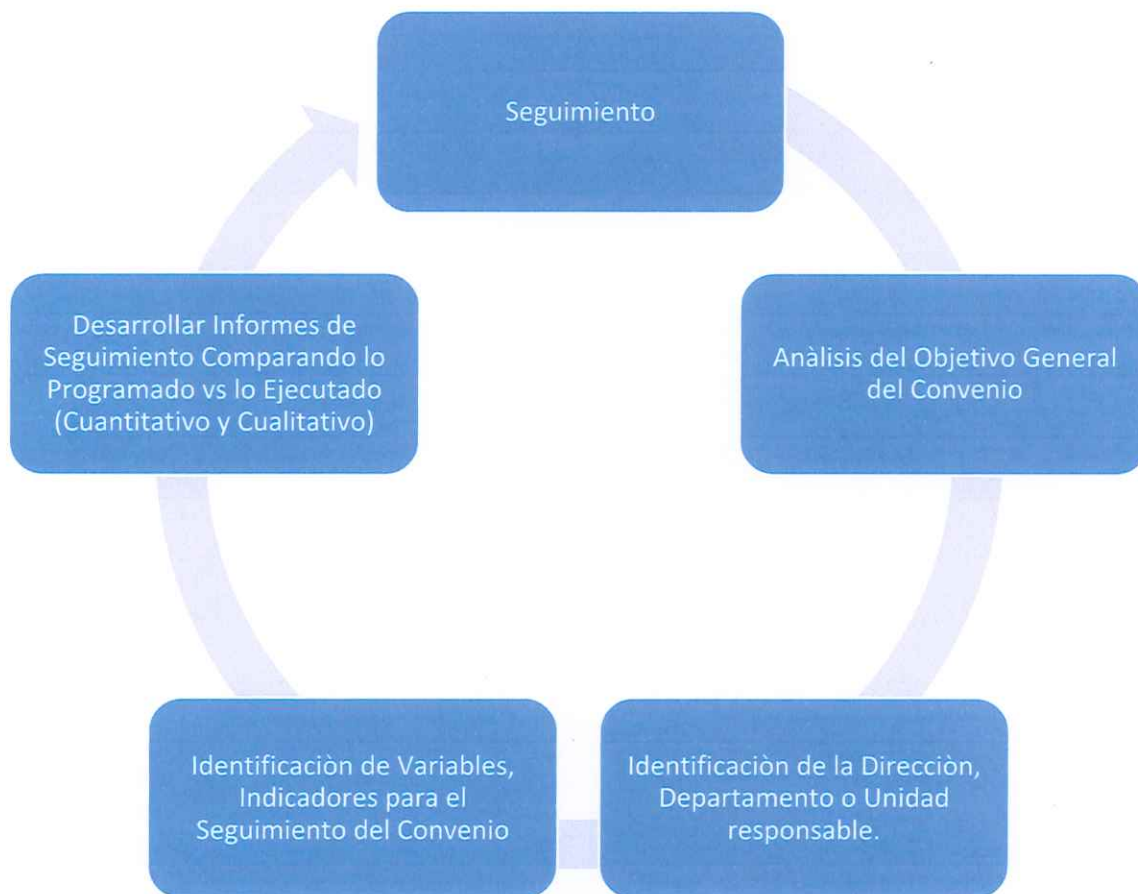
Seguimiento

Anàlisis del Objetivo General del Convenio

Identificaciòn de la Direcciòn, Departamento o Unidad responsable.

Identificaciòn de Variables, Indicadores para el Seguimiento del Convenio

Desarrollar Informes de Seguimiento Comparando lo Programado vs lo Ejecutado (Cuantitativo y Cualitativo)